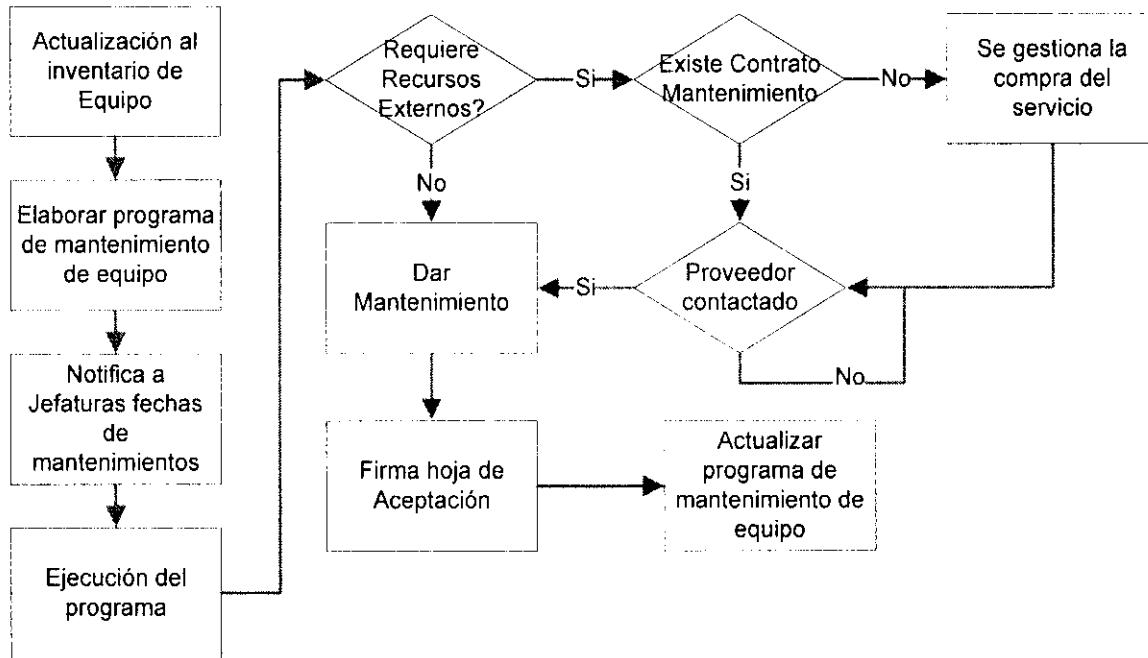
Actualización al inventario de Equipo

Elaborar programa de mantenimiento de equipo

Notifica a Jefaturas fechas de mantenimientos

Ejecución del programa

Requiere Recursos Externos?

Si

Existe Contrato Mantenimiento

No

Se gestiona la compra del servicio

No

Si

Dar Mantenimiento

Si

Proveedor contactado

No

Firma hoja de Aceptación

Actualizar programa de mantenimiento de equipo